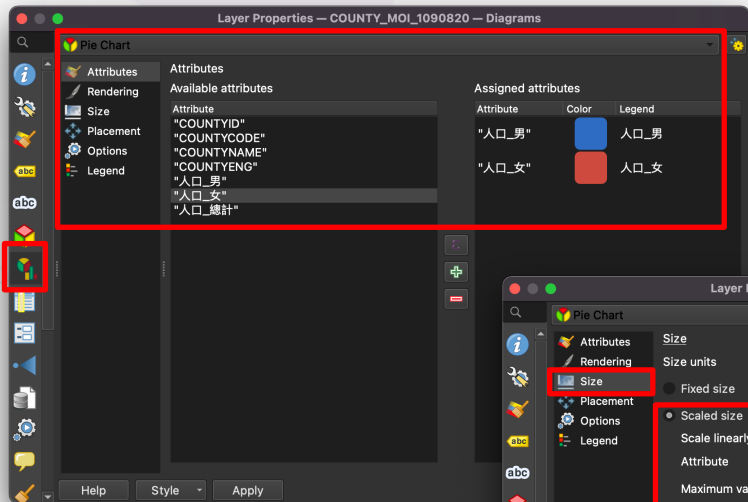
Layer Properties — COUNTY_MOI_1090820 — Diagrams

Pie Chart

Attributes
Rendering
Size
Placement
Options
Legend

Attributes

Available attributes

Attribute
"COUNTYID"
"COUNTYCODE"
"COUNTYNAME"
"COUNTYENG"
"人口_男"
"人口_女"
"人口_總計"

Assigned attributes

| Attribute | Color | Legend |
|---|---|---|
| "人口_男" | | 人口_男 |
| "人口_女" | | 人口_女 |

Help
Style
Apply

Layer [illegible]

Pie Chart

Attributes
Rendering
Size
Placement
Options
Legend

Size

Size units

Fixed size

Scaled size

Scale linearly

Attribute

Maximum va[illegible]

abc
abc
abc